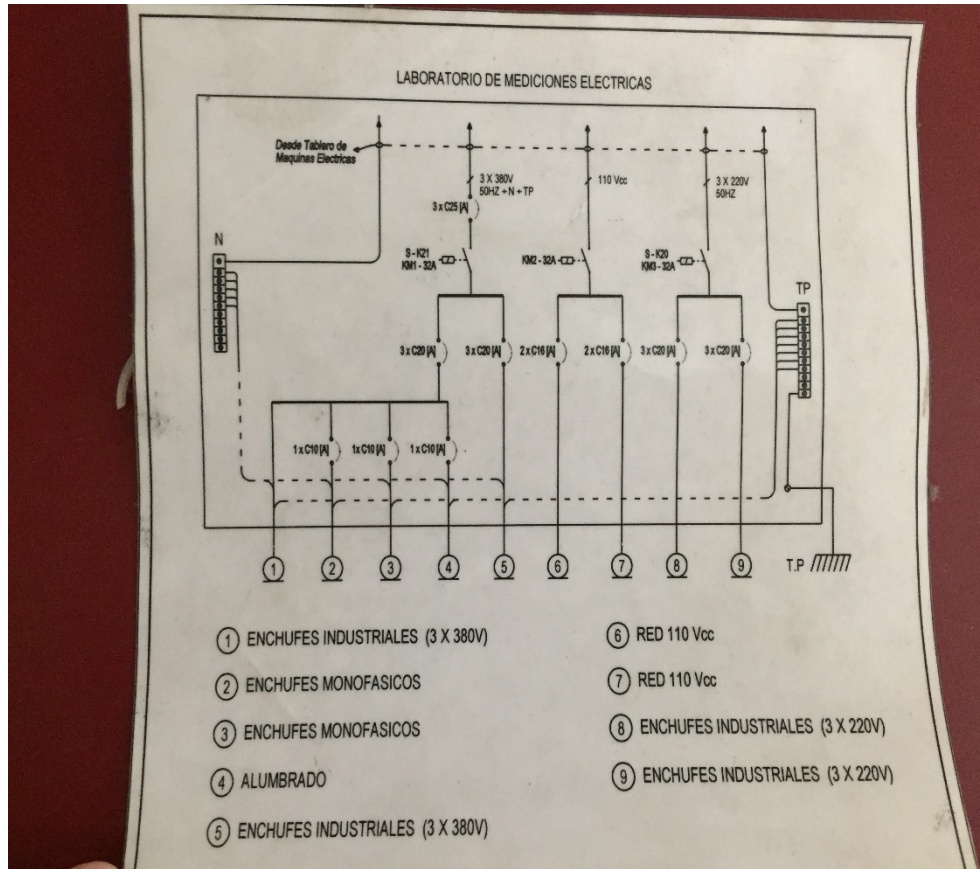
LABORATORIO DE MEDICIONES ELECTRICAS

Desde Tablero de Maquinas Electricas

3 X 380V 50HZ + N + TP

110 Vcc

3 X 220V 50HZ

3 x C25 [A]

N

S - K21 KM1 - 32A

KM2 - 32A

S - K20 KM3 - 32A

TP

3 x C20 [A]

3 x C20 [A]

2 x C16 [A]

2 x C16 [A]

3 x C20 [A]

3 x C20 [A]

1 x C10 [A]

1x C10 [A]

1 x C10 [A]

1

2

3

4

5

6

7

8

9

T.P

1 ENCHUFES INDUSTRIALES (3 X 380V)

2 ENCHUFES MONOFASICOS

3 ENCHUFES MONOFASICOS

4 ALUMBRADO

5 ENCHUFES INDUSTRIALES (3 X 380V)

6 RED 110 Vcc

7 RED 110 Vcc

8 ENCHUFES INDUSTRIALES (3 X 220V)

9 ENCHUFES INDUSTRIALES (3 X 220V)